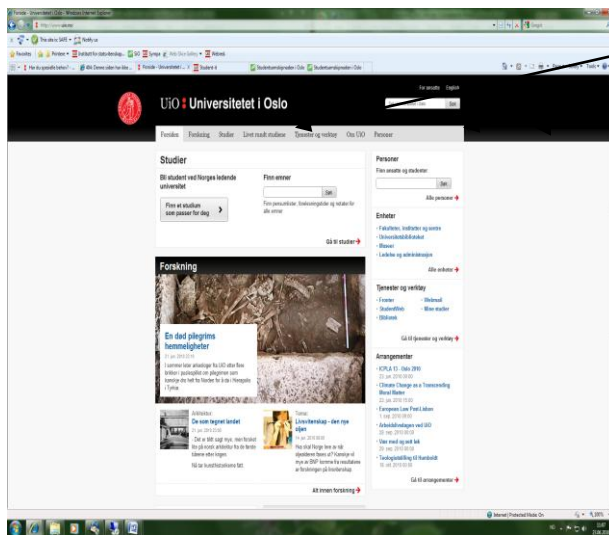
UiO : Universitetet i Oslo

For ansatte English

Søk

Forsiden Forskning Studier Livet rundt studiene Tjenester og verktøy Om UiO Personer

Studier

Bli student ved Norges ledende universitet

Finn et studium som passer for deg

Finn emner

Søk

Gå til studier

Forskning

En død pilegrims hemmeligheter

Alt innen forskning

Personer

Finn ansatte og studenter

Søk

Alle personer

Enheter

Alle enheter

Tjenester og verktøy

Gå til tjenester og verktøy

Arrangementer

Gå til arrangementer

Internet | Protected Mode: On